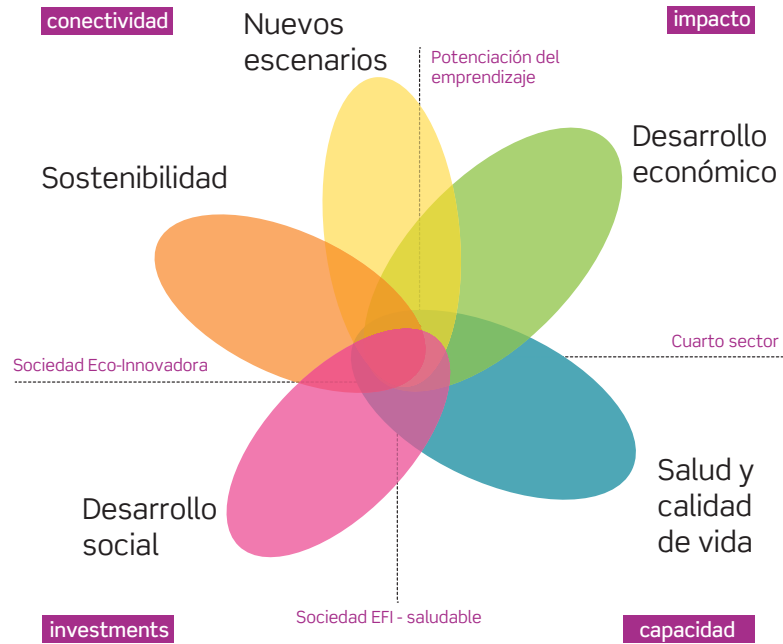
conectividad

Nuevos escenarios

impacto

Potenciación del emprendizaje

Desarrollo económico

Sostenibilidad

Cuarto sector

Sociedad Eco-Innovadora

Salud y calidad de vida

Desarrollo social

Sociedad EFI - saludable

investments

capacidad